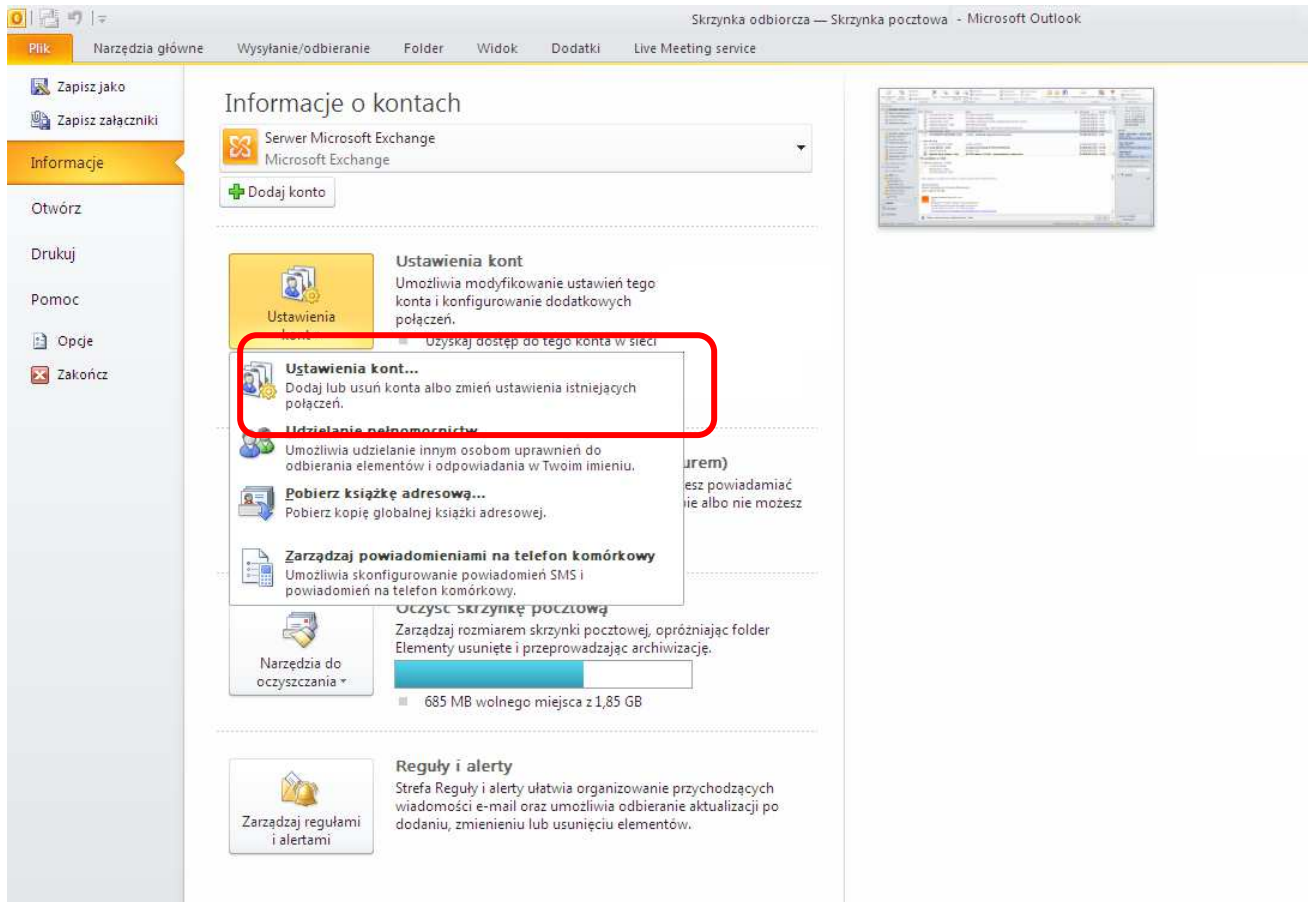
Skrzynka odbiorcza — Skrzynka pocztowa - Microsoft Outlook

Plik
Narzędzia główne
Wysyłanie/odbieranie
Folder
Widok
Dodatki
Live Meeting service

Zapisz jako
Zapisz załączniki
Informacje
Otwórz
Drukuj
Pomoc
Opcje
Zakończ

Informacje o kontach

Serwer Microsoft Exchange
Microsoft Exchange

Dodaj konto

Ustawienia kont

Ustawienia kont
Umożliwia modyfikowanie ustawień tego konta i konfigurowanie dodatkowych połączeń.
Uzyskaj dostęp do tego konta w sieci

Ustawienia kont...
Dodaj lub usuń konta albo zmień ustawienia istniejących połączeń.

Udzielanie pełnomocnictw
Umożliwia udzielanie innym osobom uprawnień do odbierania elementów i odpowiadania w Twoim imieniu.

Pobierz książkę adresową...
Pobierz kopię globalnej książki adresowej.

Zarządzaj powiadomieniami na telefon komórkowy
Umożliwia skonfigurowanie powiadomień SMS i powiadomień na telefon komórkowy.

urem)
esz powiadamiać
ie albo nie możesz

Oczyść skrzynkę pocztową
Zarządzaj rozmiarem skrzynki pocztowej, opróżniając folder Elementy usunięte i przeprowadzając archiwizację.
685 MB wolnego miejsca z 1,85 GB

Narzędzia do oczyszczania

Reguły i alerty
Strefa Reguły i alerty ułatwia organizowanie przychodzących wiadomości e-mail oraz umożliwia odbieranie aktualizacji po dodaniu, zmienieniu lub usunięciu elementów.

Zarządzaj regułami i alertami